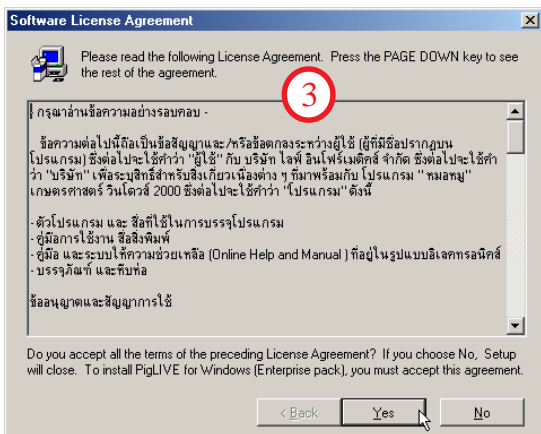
Software License Agreement

Please read the following License Agreement. Press the PAGE DOWN key to see the rest of the agreement.

3

- กรุณาอ่านข้อความอย่างรอบคอบ -

ข้อความต่อไปนี้ถือเป็นข้อสัญญาและ/หรือข้อตกลงระหว่างผู้ใช้ (ผู้ที่มีชื่อปรากฏบนโปรแกรม) ซึ่งต่อไปจะใช้คำว่า "ผู้ใช้" กับ บริษัท ไลฟ์ อินโฟร์เมติคส์ จำกัด ซึ่งต่อไปจะใช้คำว่า "บริษัท" เพื่อระบุสิทธิสำหรับสิ่งเกี่ยวเนื่องต่าง ๆ ที่มาพร้อมกับ โปรแกรม " หมอหมู" เกษตรศาสตร์ วินโดวส์ 2000 ซึ่งต่อไปจะใช้คำว่า "โปรแกรม" ดังนี้

- ตัวโปรแกรม และ สื่อที่ใช้ในการบรรจุโปรแกรม
- คู่มือการใช้งาน สื่อสิ่งพิมพ์
- คู่มือ และระบบให้ความช่วยเหลือ (Online Help and Manual ) ที่อยู่ในรูปแบบอิเลคทรอนิคส์
- บรรจุภัณฑ์ และหีบห่อ

ข้ออนุญาตและสัญญาการใช้

Do you accept all the terms of the preceding License Agreement? If you choose No, Setup will close. To install PigLIVE for Windows (Enterprise pack), you must accept this agreement.

< Back Yes No